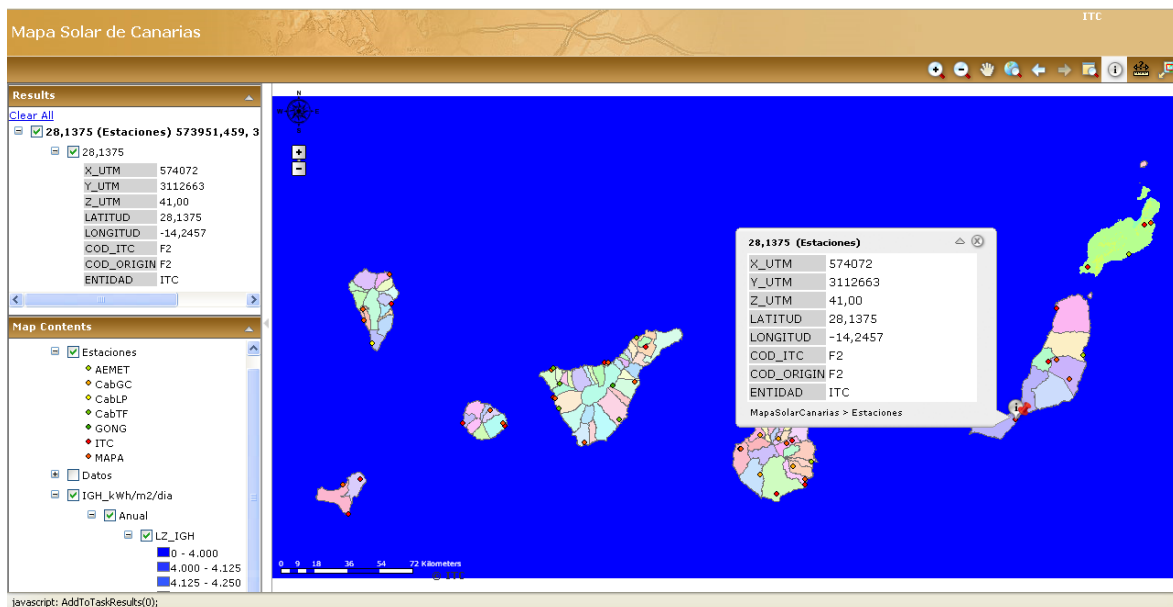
Mapa Solar de Canarias

ITC

Results

Clear All

28,1375 (Estaciones) 573951,459, 3

28,1375

| X_UTM | 574072 |
|---|---|
| Y_UTM | 3112663 |
| Z_UTM | 41,00 |
| LATITUD | 28,1375 |
| LONGITUD | -14,2457 |
| COD_ITC | F2 |
| COD_ORIGIN | F2 |
| ENTIDAD | ITC |

Map Contents

Estaciones
AEMET
CabGC
CabLP
CabTF
GONG
ITC
MAPA
Datos
IGH_kWh/m2/dia
Anual
LZ_IGH
0 - 4.000
4.000 - 4.125
4.125 - 4.250

N

28,1375 (Estaciones)

| X_UTM | 574072 |
|---|---|
| Y_UTM | 3112663 |
| Z_UTM | 41,00 |
| LATITUD | 28,1375 |
| LONGITUD | -14,2457 |
| COD_ITC | F2 |
| COD_ORIGIN | F2 |
| ENTIDAD | ITC |

MapaSolarCanarias > Estaciones

0 9 18 36 54 72 Kilometers

javascript: AddToTaskResults(0);